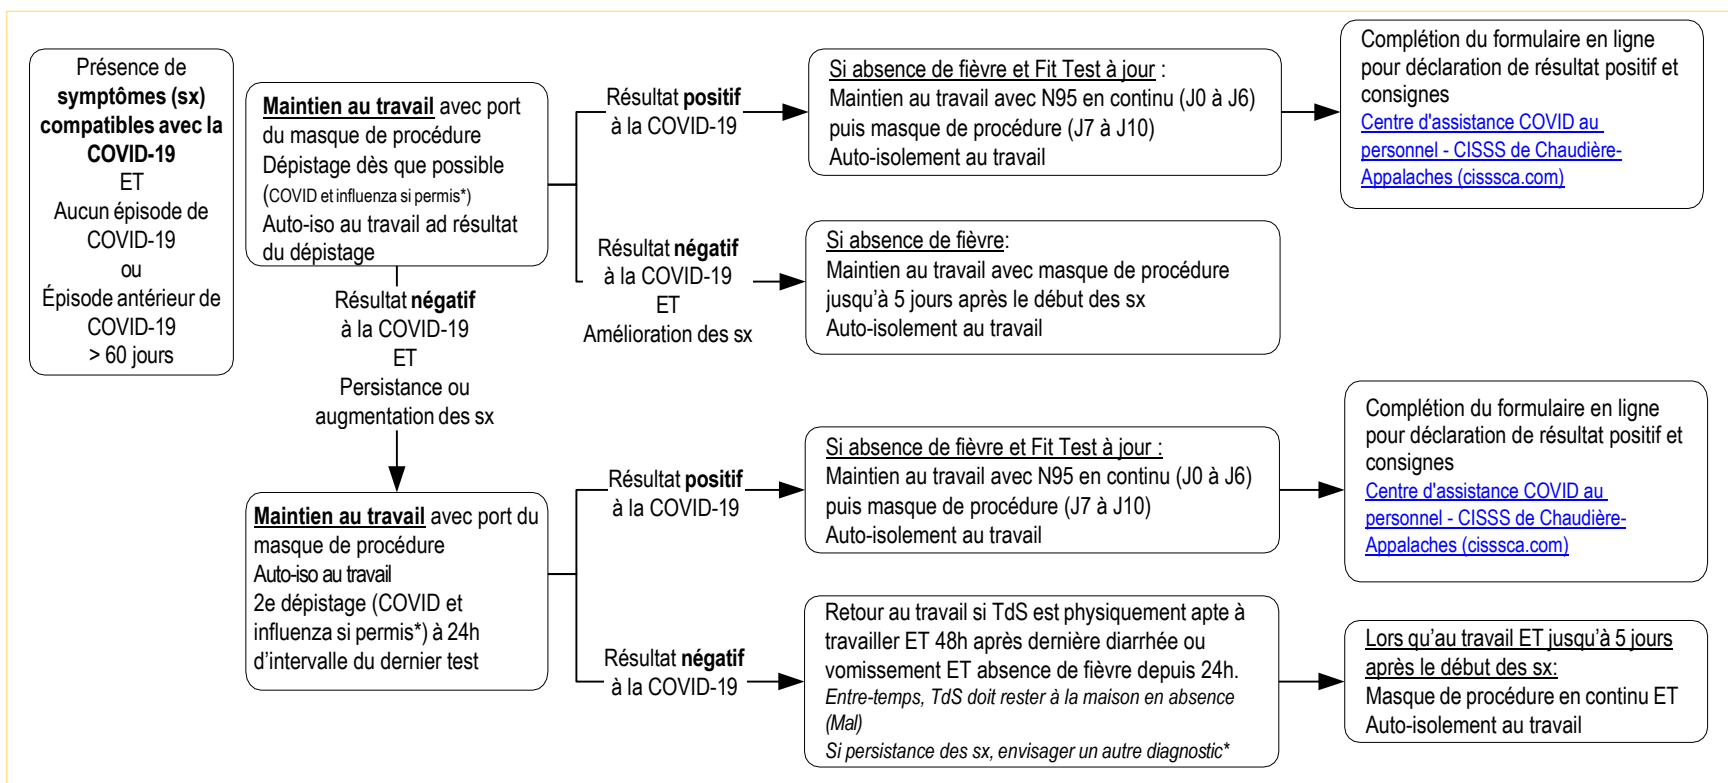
Présence de **symptômes (sx) compatibles avec la COVID-19**
ET
Aucun épisode de COVID-19
ou
Épisode antérieur de COVID-19
> 60 jours

**Maintien au travail** avec port du masque de procédure
Dépistage dès que possible (COVID et influenza si permis*)
Auto-iso au travail ad résultat du dépistage

Résultat **positif** à la COVID-19

Si absence de fièvre et Fit Test à jour :
Maintien au travail avec N95 en continu (J0 à J6) puis masque de procédure (J7 à J10)
Auto-isolement au travail

Complétion du formulaire en ligne pour déclaration de résultat positif et consignes
Centre d'assistance COVID au personnel - CISSS de Chaudière-Appalaches (cisssca.com)

Résultat **négatif** à la COVID-19
ET
Amélioration des sx

Si absence de fièvre:
Maintien au travail avec masque de procédure jusqu'à 5 jours après le début des sx
Auto-isolement au travail

Résultat **négatif** à la COVID-19
ET
Persistance ou augmentation des sx

**Maintien au travail** avec port du masque de procédure
Auto-iso au travail
2e dépistage (COVID et influenza si permis*) à 24h d'intervalle du dernier test

Résultat **positif** à la COVID-19

Si absence de fièvre et Fit Test à jour :
Maintien au travail avec N95 en continu (J0 à J6) puis masque de procédure (J7 à J10)
Auto-isolement au travail

Complétion du formulaire en ligne pour déclaration de résultat positif et consignes
Centre d'assistance COVID au personnel - CISSS de Chaudière-Appalaches (cisssca.com)

Résultat **négatif** à la COVID-19

Retour au travail si TdS est physiquement apte à travailler ET 48h après dernière diarrhée ou vomissement ET absence de fièvre depuis 24h.
*Entre-temps, TdS doit rester à la maison en absence (Mal)*
*Si persistance des sx, envisager un autre diagnostic**

Lors qu'au travail ET jusqu'à 5 jours après le début des sx:
Masque de procédure en continu ET Auto-isolement au travail